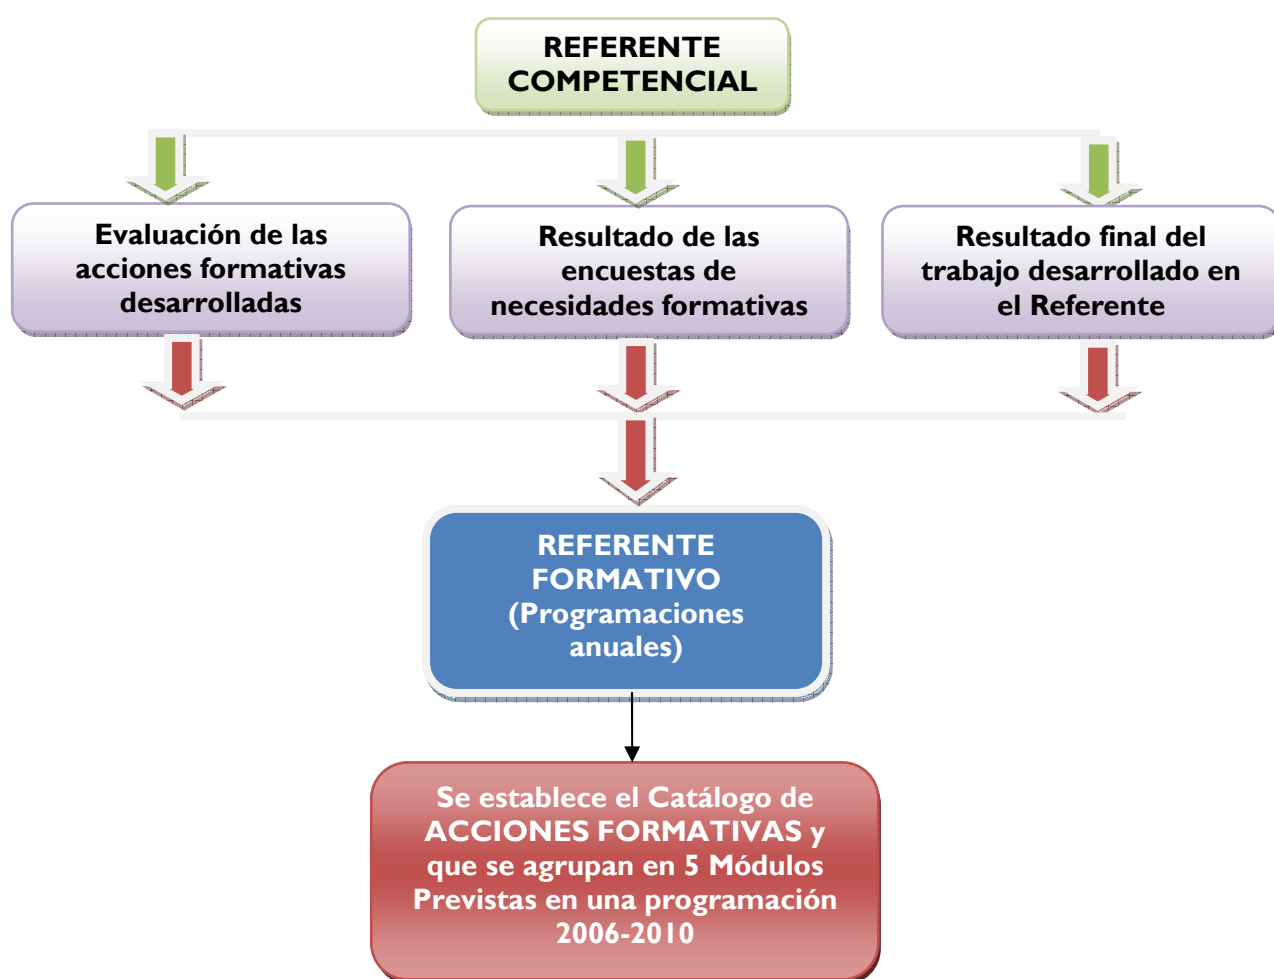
REFERENTE COMPETENCIAL

Evaluación de las acciones formativas desarrolladas

Resultado de las encuestas de necesidades formativas

Resultado final del trabajo desarrollado en el Referente

REFERENTE FORMATIVO (Programaciones anuales)

Se establece el Catálogo de ACCIONES FORMATIVAS y que se agrupan en 5 Módulos Previstas en una programación 2006-2010